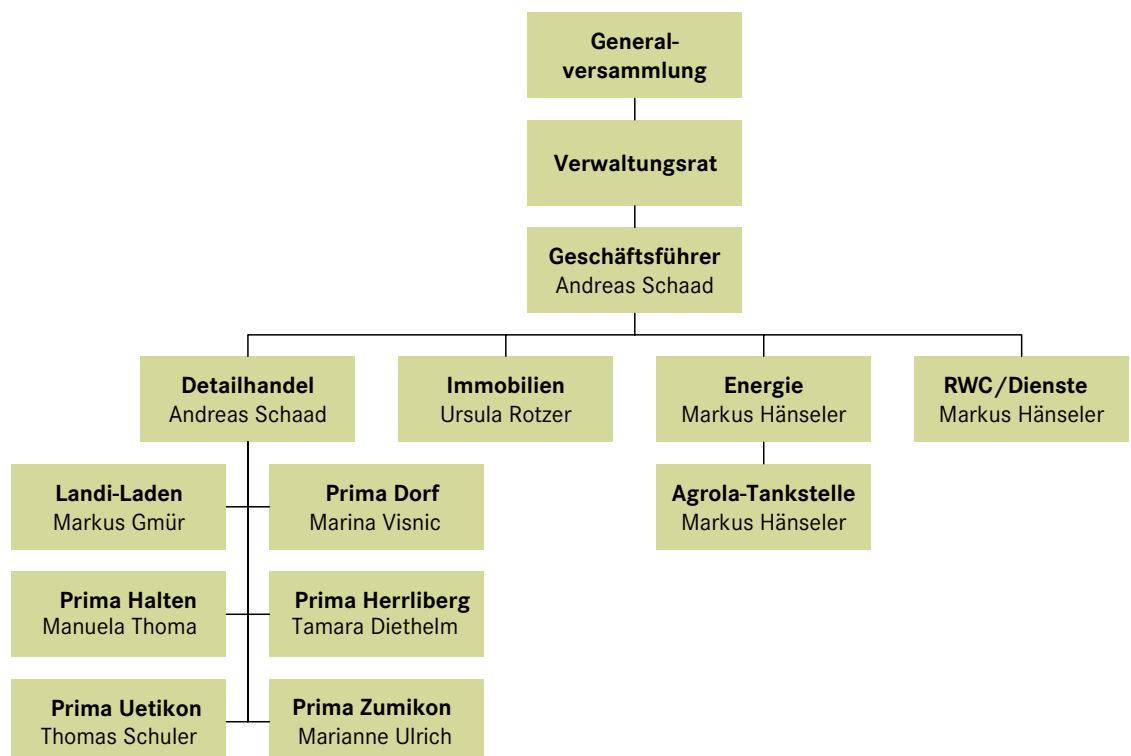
Generalversammlung

Verwaltungsrat

Geschäftsführer
Andreas Schaad

Detailhandel
Andreas Schaad

Immobilien
Ursula Rotzer

Energie
Markus Hänseler

RWC/Dienste
Markus Hänseler

Landi-Laden
Markus Gmür

Prima Dorf
Marina Visnic

Agrola-Tankstelle
Markus Hänseler

Prima Halten
Manuela Thoma

Prima Herrliberg
Tamara Diethelm

Prima Uetikon
Thomas Schuler

Prima Zumikon
Marianne Ulrich